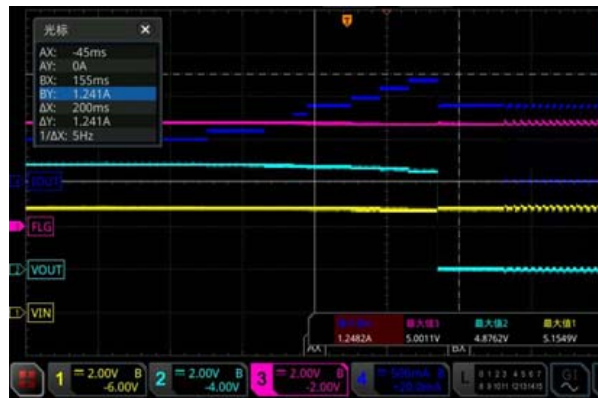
光标 ×
AX: -45ms
AY: 0A
BX: 155ms
BY: 1.241A
ΔX: 200ms
ΔY: 1.241A
1/ΔX: 5Hz

IOUT
FLG
VOUT
VIN

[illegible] 最大值3 最大值2 最大值1
1.2482A 5.0011V 4.8762V 5.1549V

AX BX

1 = 2.00V B -6.00V
2 = 2.00V B -4.00V
3 = 2.00V B -2.00V
4 = 500mA B +20.0mA
L 0 1 2 3 4 5 6 7 8 9 10 11 12 13 14 15